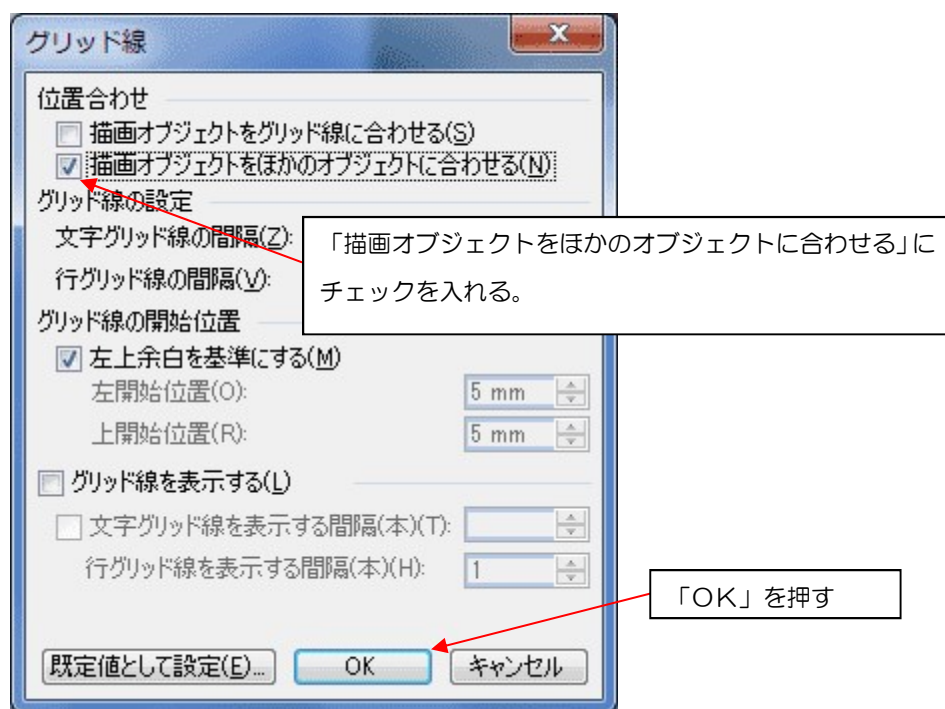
グリッド線

位置合わせ

描画オブジェクトをグリッド線に合わせる(S)

描画オブジェクトをほかのオブジェクトに合わせる(N)

グリッド線の設定

文字グリッド線の間隔(Z):

行グリッド線の間隔(V):

「描画オブジェクトをほかのオブジェクトに合わせる」にチェックを入れる。

グリッド線の開始位置

左上余白を基準にする(M)

左開始位置(O): 5 mm

上開始位置(R): 5 mm

グリッド線を表示する(L)

文字グリッド線を表示する間隔(本)(T):

行グリッド線を表示する間隔(本)(H): 1

「OK」を押す

既定値として設定(E)... OK キャンセル